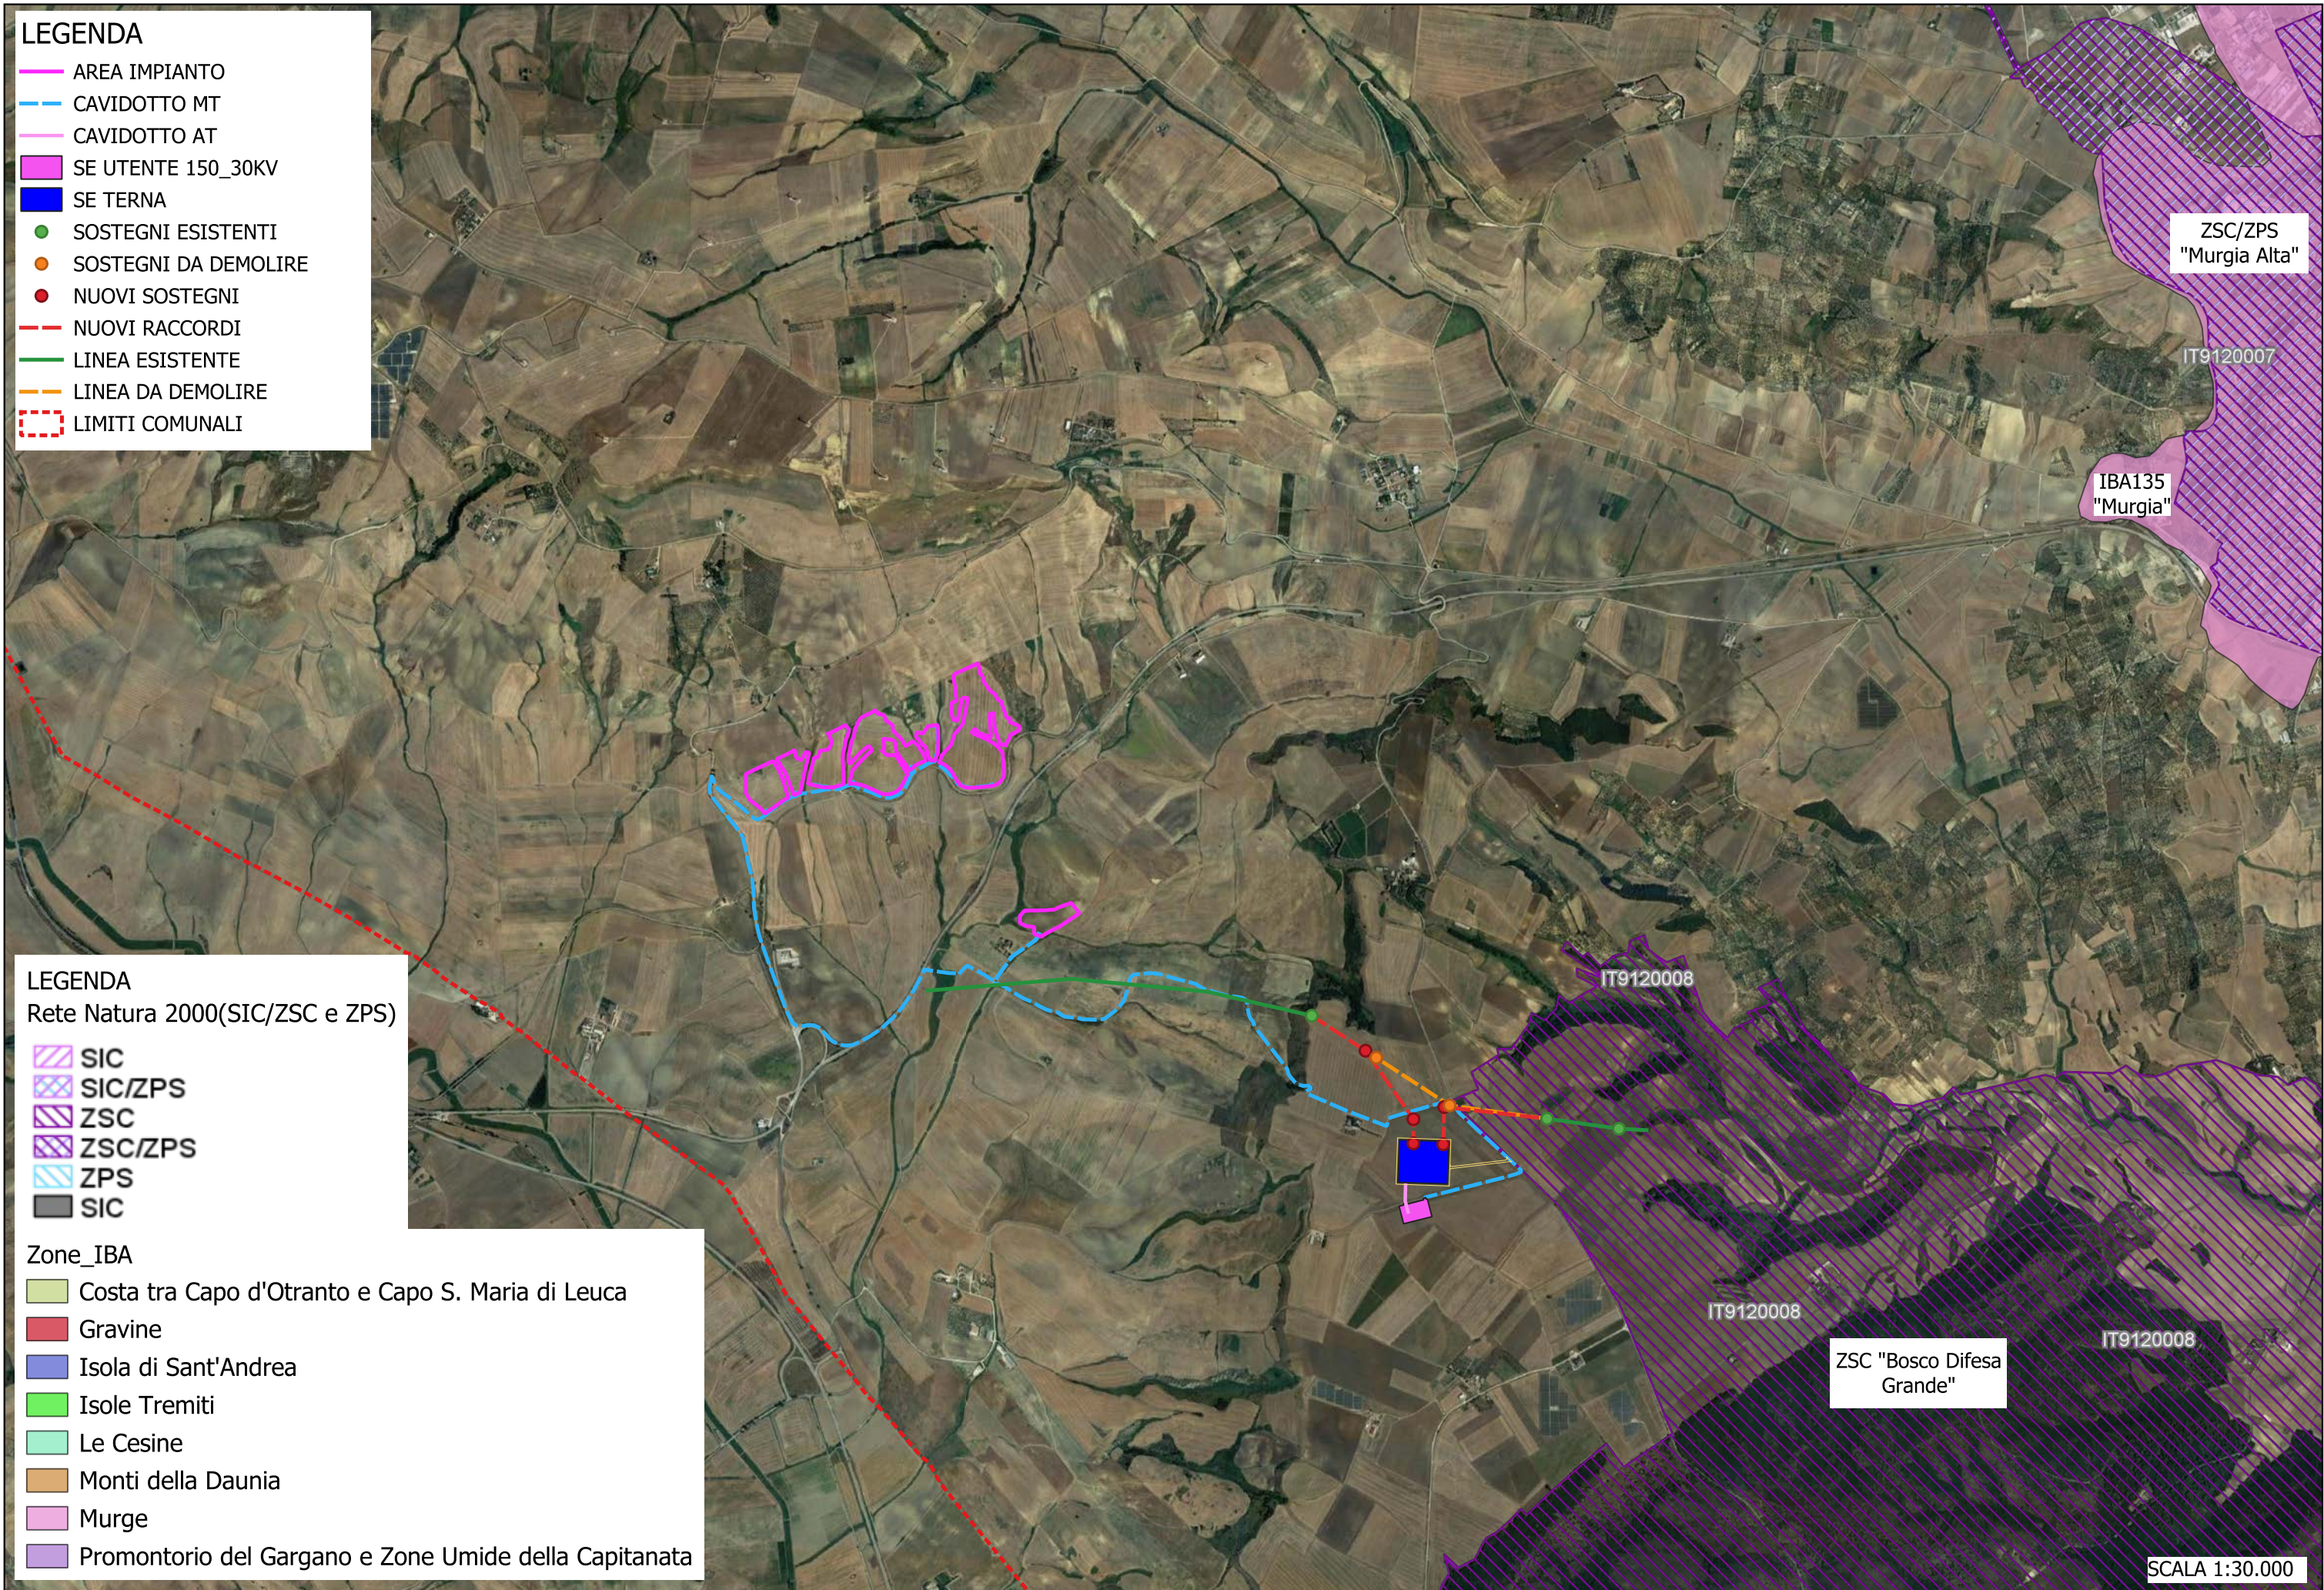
LEGENDA
AREA IMPIANTO
CAVIDOTTO MT
CAVIDOTTO AT
SE UTENTE 150_30KV
SE TERNA
SOSTEGNI ESISTENTI
SOSTEGNI DA DEMOLIRE
NUOVI SOSTEGNI
NUOVI RACCORDI
LINEA ESISTENTE
LINEA DA DEMOLIRE
LIMITI COMUNALI

ZSC/ZPS "Murgia Alta"
IT9120007
IBA135 "Murgia"

IT9120008

LEGENDA
Rete Natura 2000(SIC/ZSC e ZPS)
SIC
SIC/ZPS
ZSC
ZSC/ZPS
ZPS
SIC

Zone_IBA
Costa tra Capo d'Otranto e Capo S. Maria di Leuca
Gravine
Isola di Sant'Andrea
Isole Tremiti
Le Cesine
Monti della Daunia
Murge
Promontorio del Gargano e Zone Umide della Capitanata

IT9120008
ZSC "Bosco Difesa Grande"
IT9120008

SCALA 1:30.000